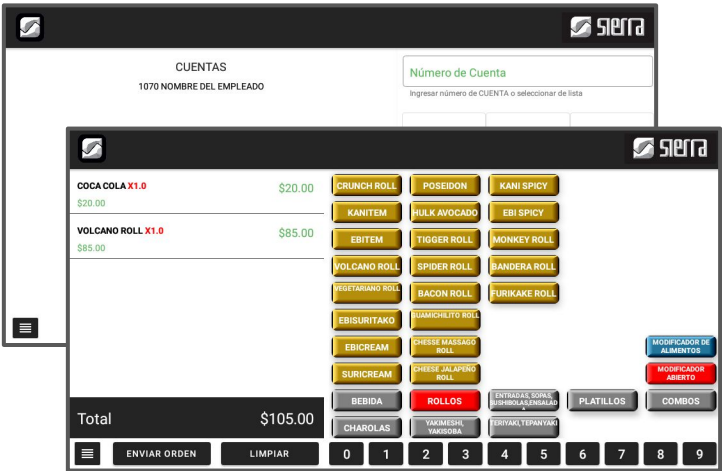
sierra

CUENTAS
1070 NOMBRE DEL EMPLEADO

Número de Cuenta
Ingresar número de CUENTA o seleccionar de lista

sierra

COCA COLA X1.0 $20.00
$20.00

VOLCANO ROLL X1.0 $85.00
$85.00

CRUNCH ROLL
POSEIDON
KANI SPICY
KANITEM
HULK AVOCADO
EBI SPICY
EBITEM
TIGGER ROLL
MONKEY ROLL
VOLCANO ROLL
SPIDER ROLL
BANDERA ROLL
VEGETARIANO ROLL
BACON ROLL
FURIKAKE ROLL
EBISURITAKO
GUAMICHILITO ROLL
EBICREAM
CHESSE MASSAGO ROLL
MODIFICADOR DE ALIMENTOS
SURICREAM
CHEESE JALAPEÑO ROLL
MODIFICADOR ABIERTO

Total $105.00

BEBIDA
ROLLOS
ENTRADAS, SOPAS, SUSHIBOLAS,ENSALADA
PLATILLOS
COMBOS
CHAROLAS
YAKIMESHI, YAKISOBA
TERIYAKI,TEPANYAKI

ENVIAR ORDEN
LIMPIAR
0
1
2
3
4
5
6
7
8
9